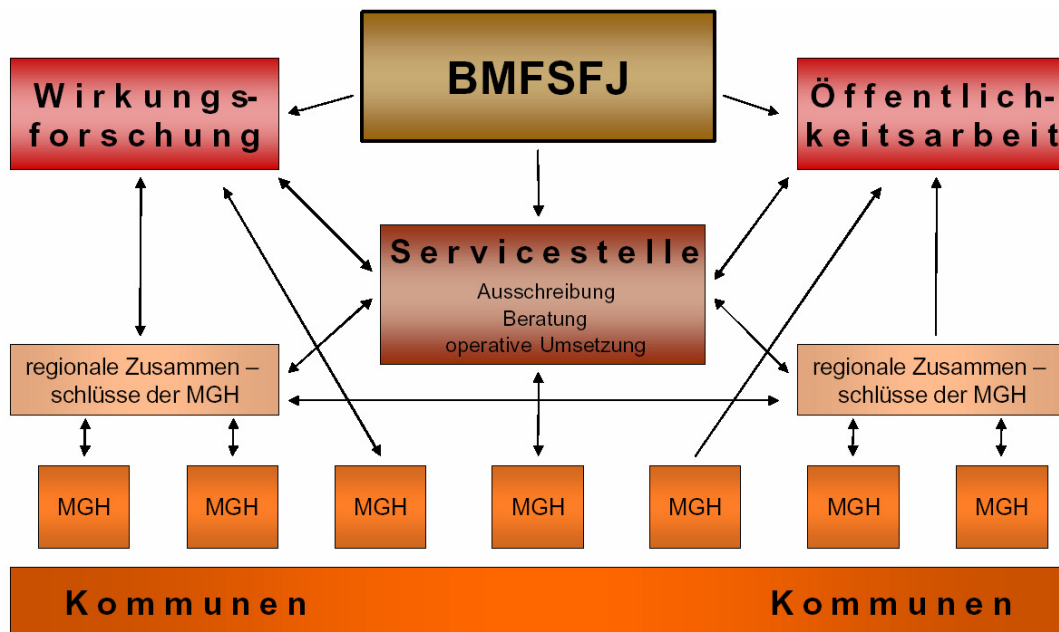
BMFSFJ

Wirkungsforschung

Öffentlichkeitsarbeit

Servicestelle
Ausschreibung
Beratung
operative Umsetzung

regionale Zusammen – schlüsse der MGH

regionale Zusammen – schlüsse der MGH

MGH

MGH

MGH

MGH

MGH

MGH

MGH

Kommunen

Kommunen